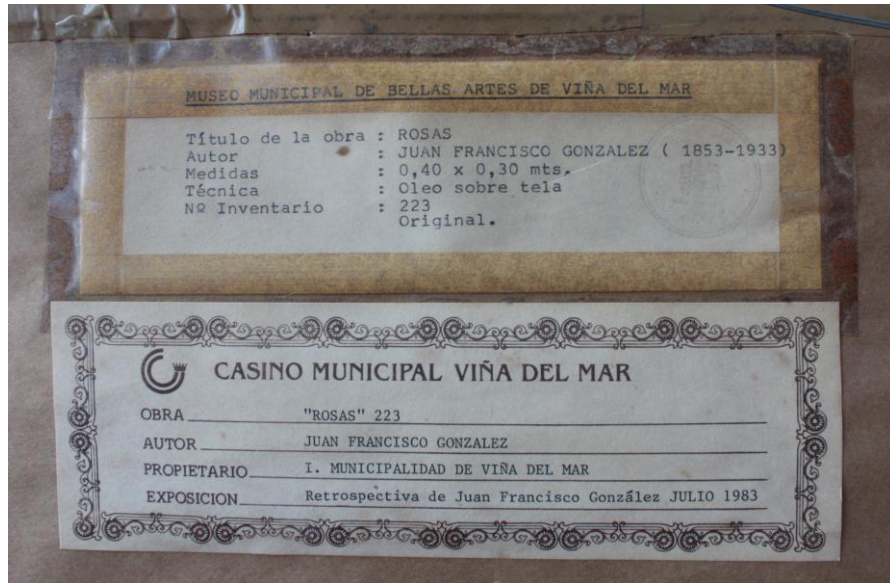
MUSEO MUNICIPAL DE BELLAS ARTES DE VIÑA DEL MAR

Título de la obra : ROSAS
Autor : JUAN FRANCISCO GONZALEZ ( 1853-1933)
Medidas : 0,40 x 0,30 mts.
Técnica : Oleo sobre tela
Nº Inventario : 223
Original.

CASINO MUNICIPAL VIÑA DEL MAR

OBRA "ROSAS" 223
AUTOR JUAN FRANCISCO GONZALEZ
PROPIETARIO I. MUNICIPALIDAD DE VIÑA DEL MAR
EXPOSICION Retrospectiva de Juan Francisco Gonzãlez JULIO 1983